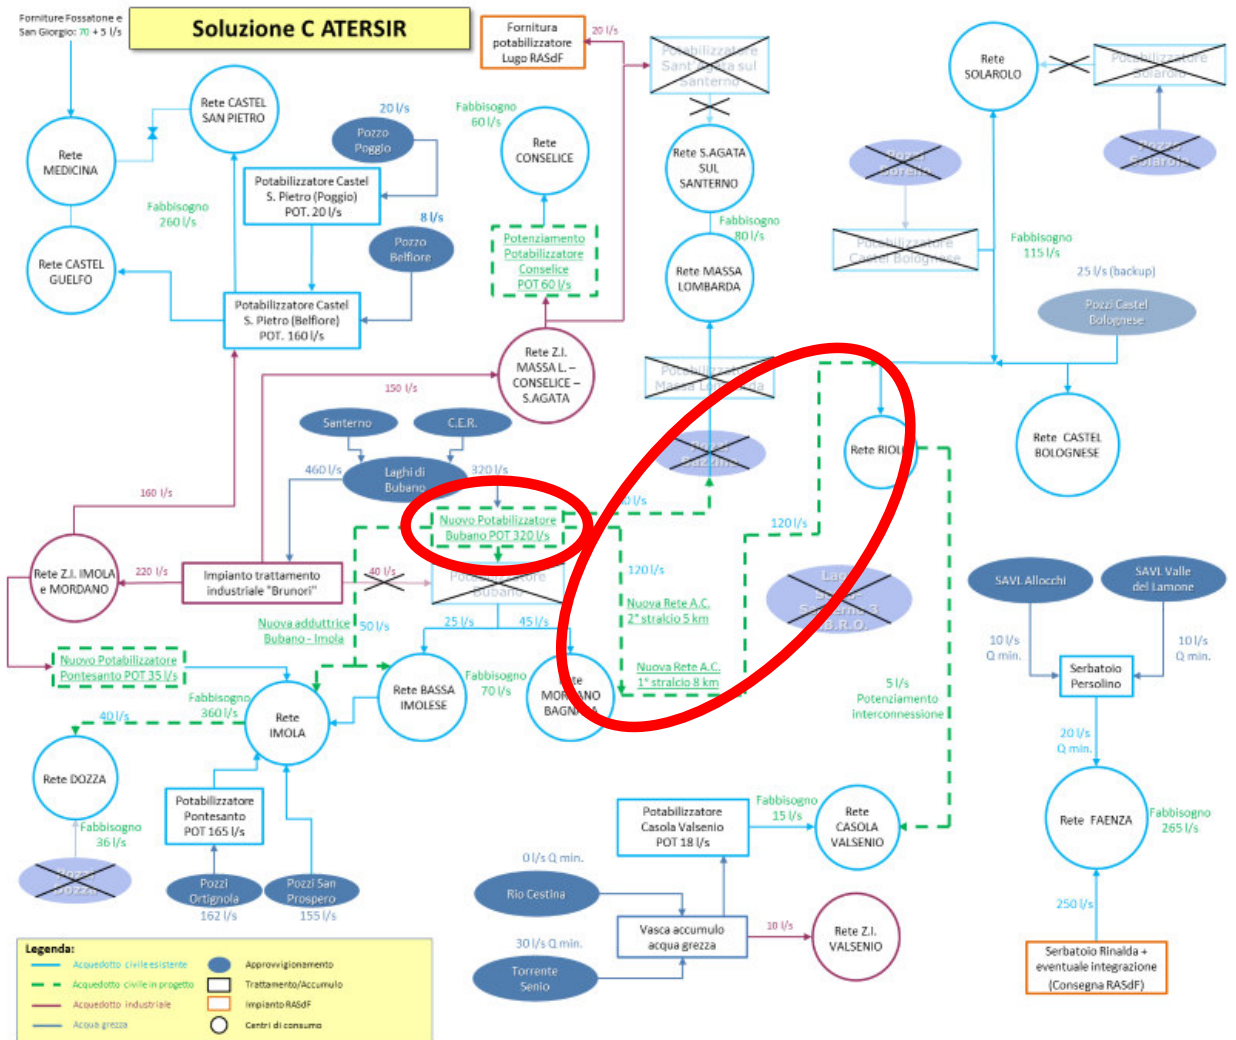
Forniture Fossatone e San Giorgio: 70 + 5 l/s

Soluzione C ATERSIR

Fornitura potabilizzatore Lugo RASdF

20 l/s

Potabilizzatore Sant'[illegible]a sul Santerno

Rete SOLAROLO

Potabilizzatore Solarolo

Pozzi Solarolo

Rete MEDICINA

Rete CASTEL SAN PIETRO

20 l/s

Pozzo Poggio

Fabbisogno 60 l/s

Rete CONSELICE

Rete S.AGATA SUL SANTERNO

Pozzi Sorelli

Potabilizzatore Castel S. Pietro (Poggio) POT. 20 l/s

Fabbisogno 260 l/s

8 l/s

Pozzo Belfiore

Potenziamento Potabilizzatore Conselice POT 60 l/s

Fabbisogno 80 l/s

Potabilizzatore Castel Bolognese

Fabbisogno 115 l/s

Rete CASTEL GUELFO

Rete MASSA LOMBARDA

25 l/s (backup)

Pozzi Castel Bolognese

Potabilizzatore Castel S. Pietro (Belfiore) POT. 160 l/s

Rete Z.I. MASSA L. – CONSELICE – S.AGATA

Potabilizzatore Massa L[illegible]a

150 l/s

Rete CASTEL BOLOGNESE

Santerno

C.E.R.

Rete RIOLO

460 l/s

320 l/s

Laghi di Bubano

Pozzi Sazzano

160 l/s

Nuovo Potabilizzatore Bubano POT 320 l/s

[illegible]0 l/s

120 l/s

Rete Z.I. IMOLA e MORDANO

220 l/s

Impianto trattamento industriale "Brunori"

40 l/s

Potabilizzatore Bubano

120 l/s

Laghi Serbatoi Sesto... 3 B.R.O.

Nuova Rete A.C. 2° stralcio 5 km

SAVI Allocchi

SAVI Valle del Lamone

Nuova adduttrice Bubano - Imola

50 l/s

25 l/s

45 l/s

10 l/s Q min.

10 l/s Q min.

Nuovo Potabilizzatore Pontesanto POT 35 l/s

Fabbisogno 70 l/s

Nuova Rete A.C. 1° stralcio 8 km

5 l/s

Serbatoio Persolino

Potenziamento interconnessione

Fabbisogno 360 l/s

Rete IMOLA

Rete BASSA IMOLESE

Rete MORDANO BAGN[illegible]

40 l/s

20 l/s Q min.

Rete DOZZA

Potabilizzatore Pontesanto POT 165 l/s

Potabilizzatore Casola Valsenio POT 18 l/s

Fabbisogno 15 l/s

Rete CASOLA VALSENIO

Rete FAENZA

Fabbisogno 265 l/s

Fabbisogno 36 l/s

0 l/s Q min.

Pozzi Dozza

Pozzi Ortignola 162 l/s

Pozzi San Prospero 155 l/s

Rio Cestina

250 l/s

30 l/s Q min.

Vasca accumulo acqua grezza

10 l/s

Rete Z.I. VALSENIO

Torrente Senio

Serbatoio Rinaldi + eventuale integrazione (Consegna RASdF)

Legenda:
Acquedotto civile esistente
Acquedotto civile in progetto
Acquedotto industriale
Acqua grezza
Approvvigionamento
Trattamento/Accumulo
Impianto RASdF
Centri di consumo